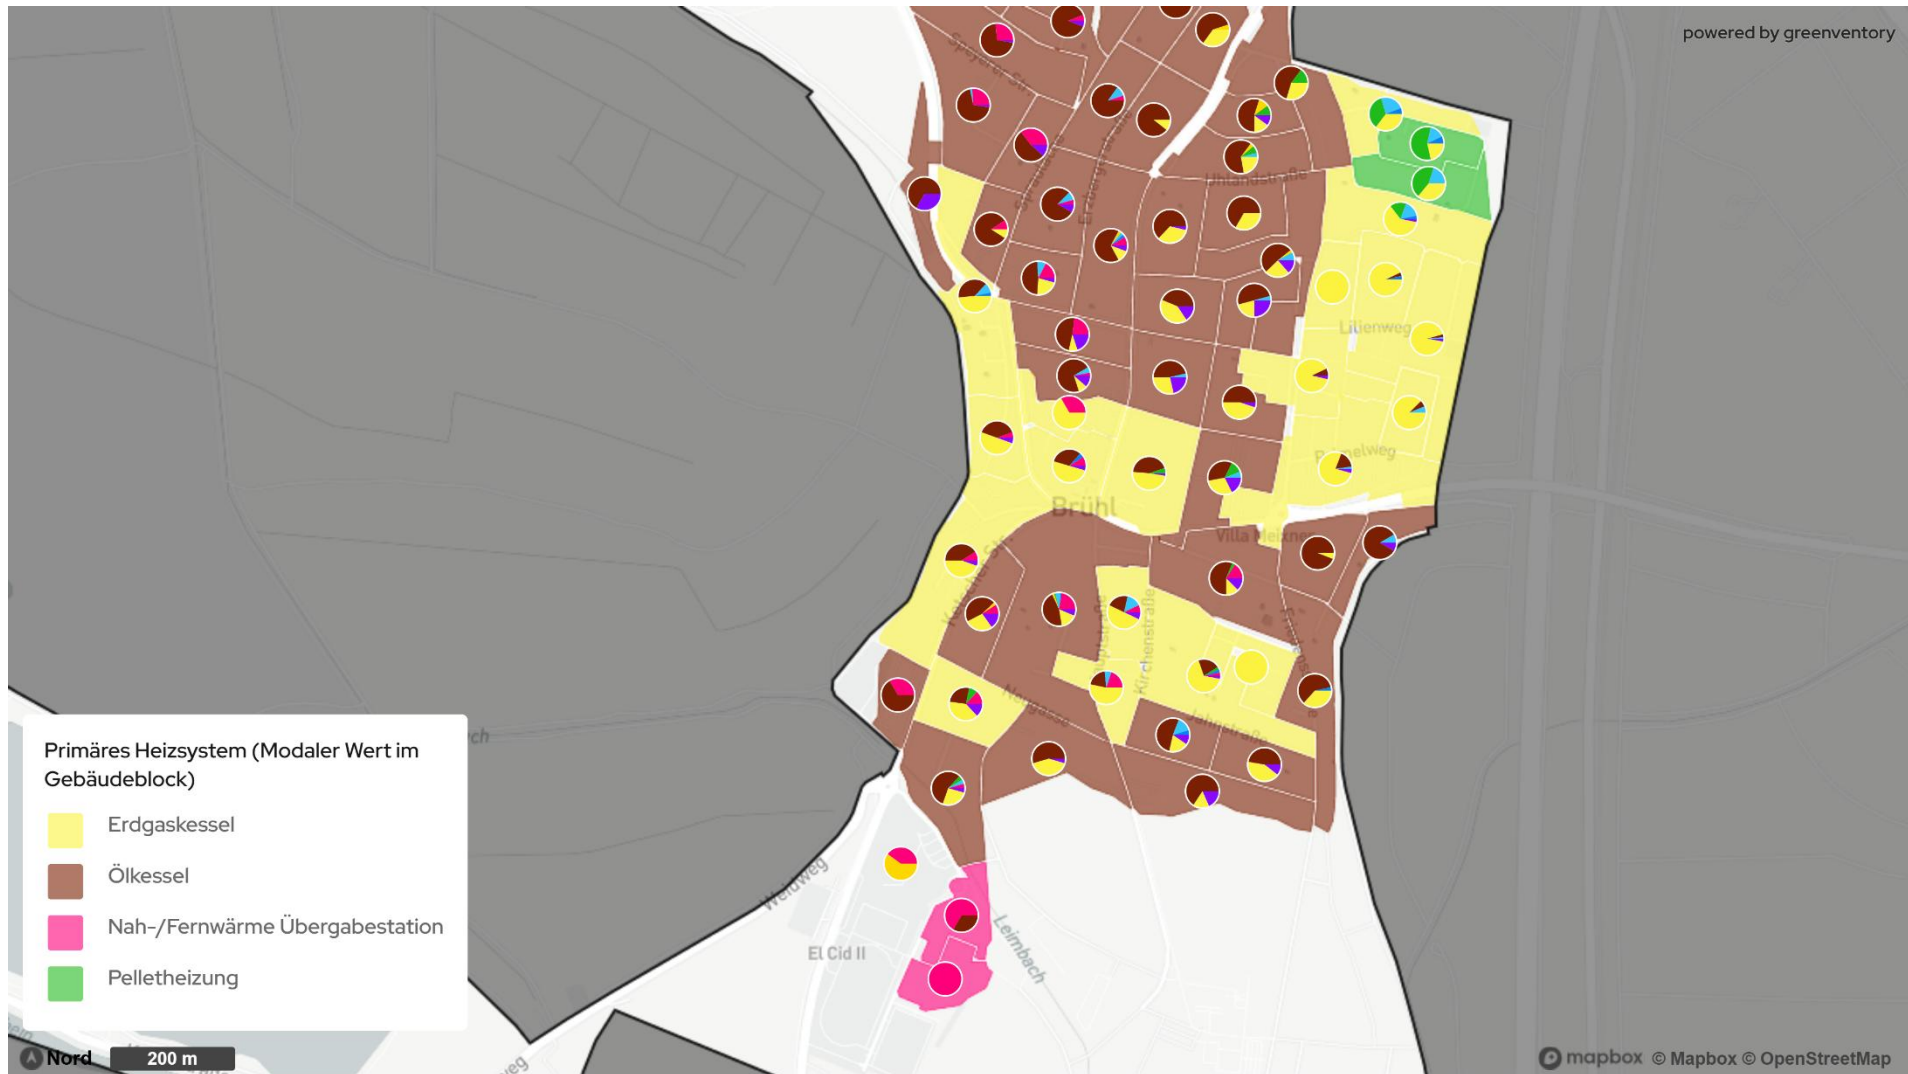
powered by greenventory

Spiegel-Str.
Uhlandstraße
Lilienweg
Brühl
Villa Meixner
Kirchenstraße
Jahnstraße
Weidweg
El Cid II
Leimbach

Primäres Heizsystem (Modaler Wert im Gebäudeblock)

Erdgaskessel

Ölkessel

Nah-/Fernwärme Übergabestation

Pelletheizung

Nord
200 m

mapbox © Mapbox © OpenStreetMap